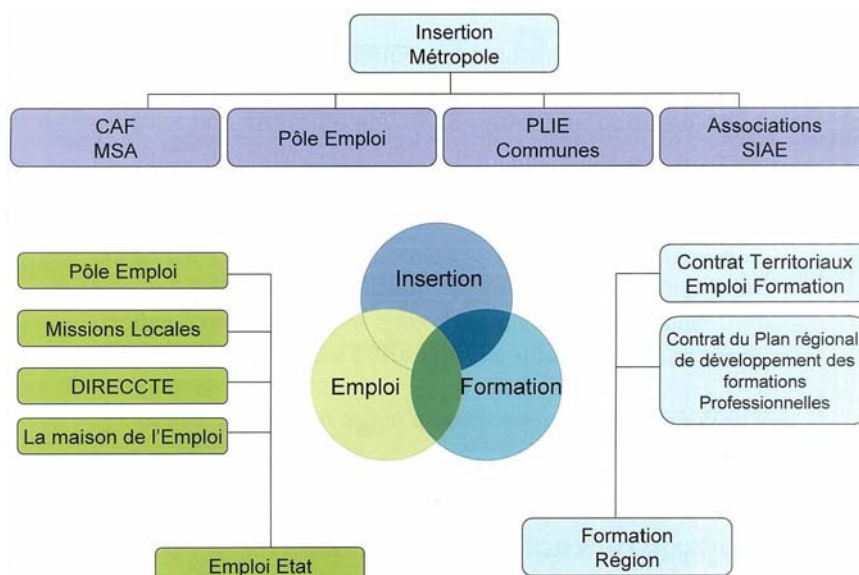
Insertion Métropole

CAF MSA

Pôle Emploi

PLIE Communes

Associations SIAE

Pôle Emploi

Missions Locales

DIRECCTE

La maison de l'Emploi

Emploi Etat

Insertion

Emploi

Formation

Contrat Territoriaux Emploi Formation

Contrat du Plan régional de développement des formations Professionnelles

Formation Région